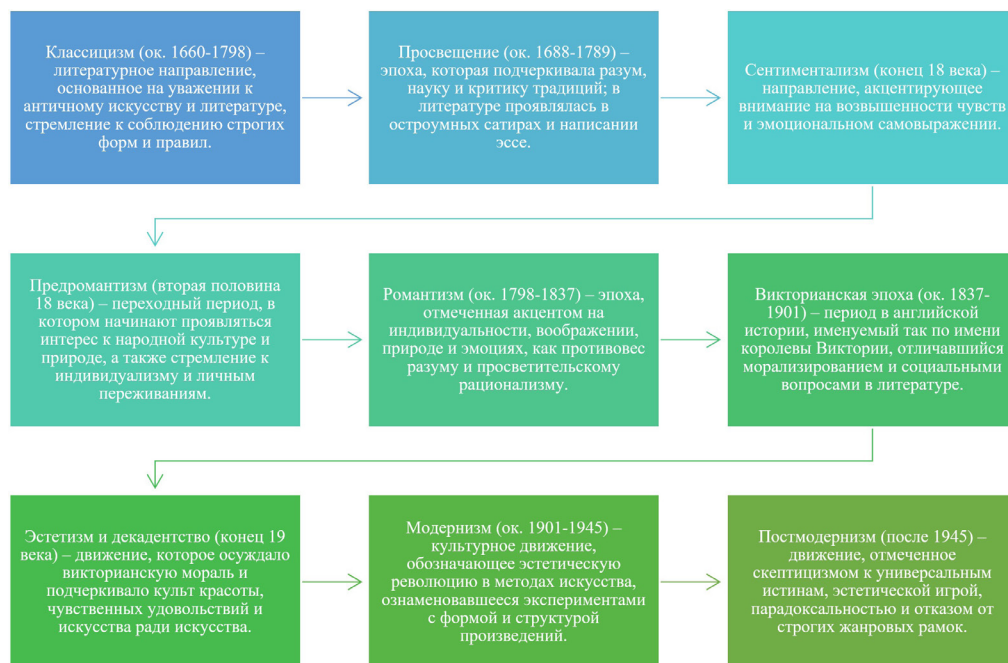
Классицизм (ок. 1660-1798) – литературное направление, основанное на уважении к античному искусству и литературе, стремление к соблюдению строгих форм и правил.

Просвещение (ок. 1688-1789) – эпоха, которая подчеркивала разум, науку и критику традиций; в литературе проявлялась в остроумных сатирах и написании эссе.

Сентиментализм (конец 18 века) – направление, акцентирующее внимание на возвышенности чувств и эмоциональном самовыражении.

Предромантизм (вторая половина 18 века) – переходный период, в котором начинают проявляться интерес к народной культуре и природе, а также стремление к индивидуализму и личным переживаниям.

Романтизм (ок. 1798-1837) – эпоха, отмеченная акцентом на индивидуальности, воображении, природе и эмоциях, как противовес разуму и просветительскому рационализму.

Викторианская эпоха (ок. 1837-1901) – период в английской истории, именуемый так по имени королевы Виктории, отличавшийся морализированием и социальными вопросами в литературе.

Эстетизм и декадентство (конец 19 века) – движение, которое осуждало викторианскую мораль и подчеркивало культ красоты, чувственных удовольствий и искусства ради искусства.

Модернизм (ок. 1901-1945) – культурное движение, обозначающее эстетическую революцию в методах искусства, ознаменовавшееся экспериментами с формой и структурой произведений.

Постмодернизм (после 1945) – движение, отмеченное скептицизмом к универсальным истинам, эстетической игрой, парадоксальностью и отказом от строгих жанровых рамок.